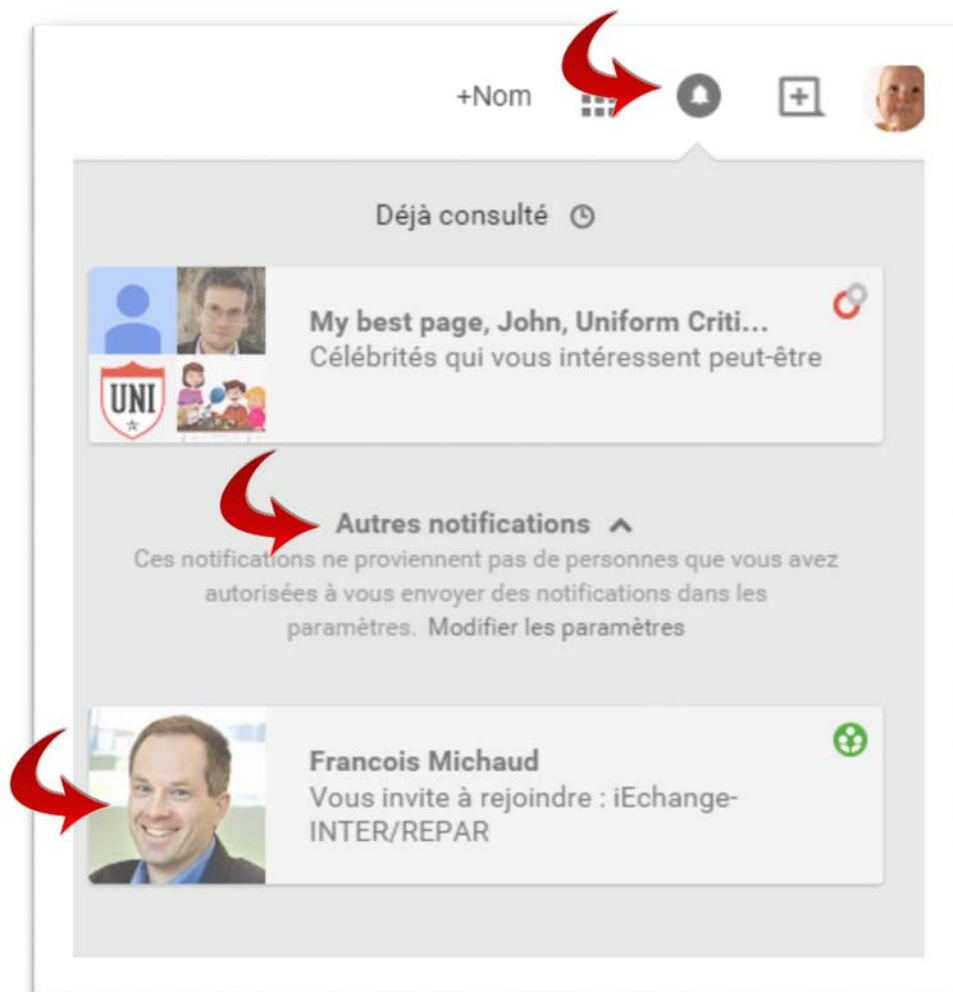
+Nom

Déjà consulté

UNI

My best page, John, Uniform Criti...
Célébrités qui vous intéressent peut-être

Autres notifications

Ces notifications ne proviennent pas de personnes que vous avez autorisées à vous envoyer des notifications dans les paramètres. Modifier les paramètres

Francois Michaud
Vous invite à rejoindre : iEchange-INTER/REPAR